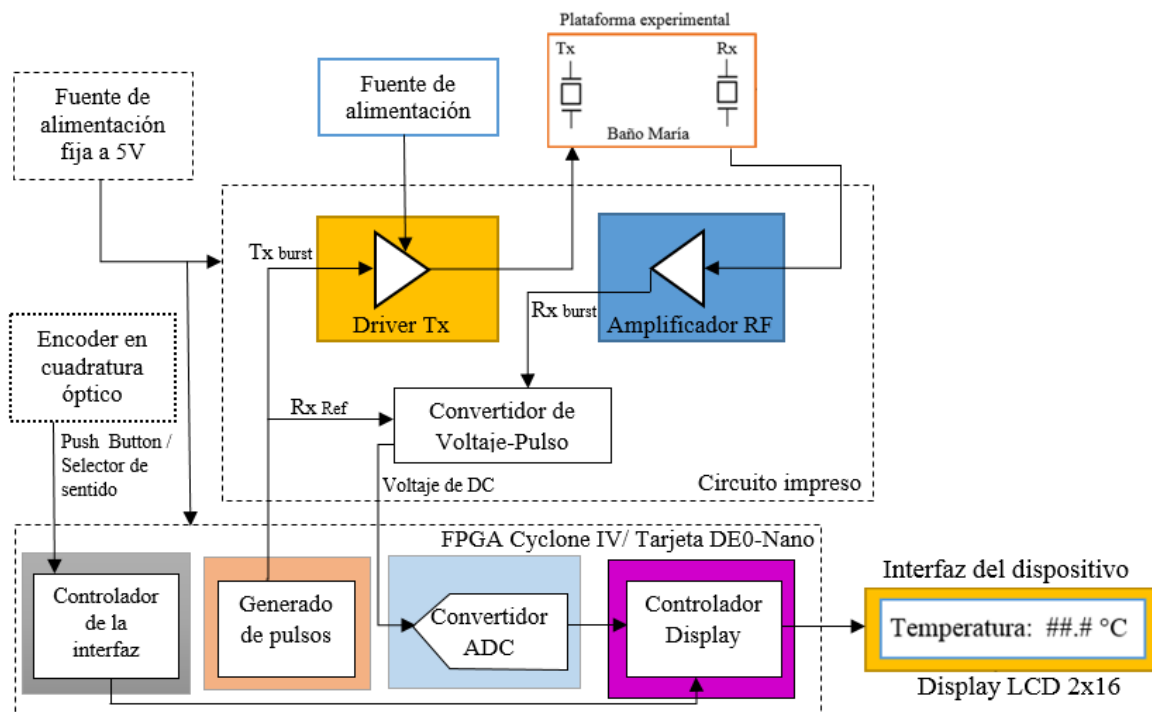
Plataforma experimental

Tx

Rx

Baño María

Fuente de alimentación fija a 5V

Fuente de alimentación

Tx burst

Driver Tx

Amplificador RF

Rx burst

Encoder en cuadratura óptico

Push Button / Selector de sentido

Rx Ref

Convertidor de Voltaje-Pulso

Voltaje de DC

Circuito impreso

FPGA Cyclone IV/ Tarjeta DE0-Nano

Controlador de la interfaz

Generado de pulsos

Convertidor ADC

Controlador Display

Interfaz del dispositivo

Temperatura: ##.# °C

Display LCD 2x16